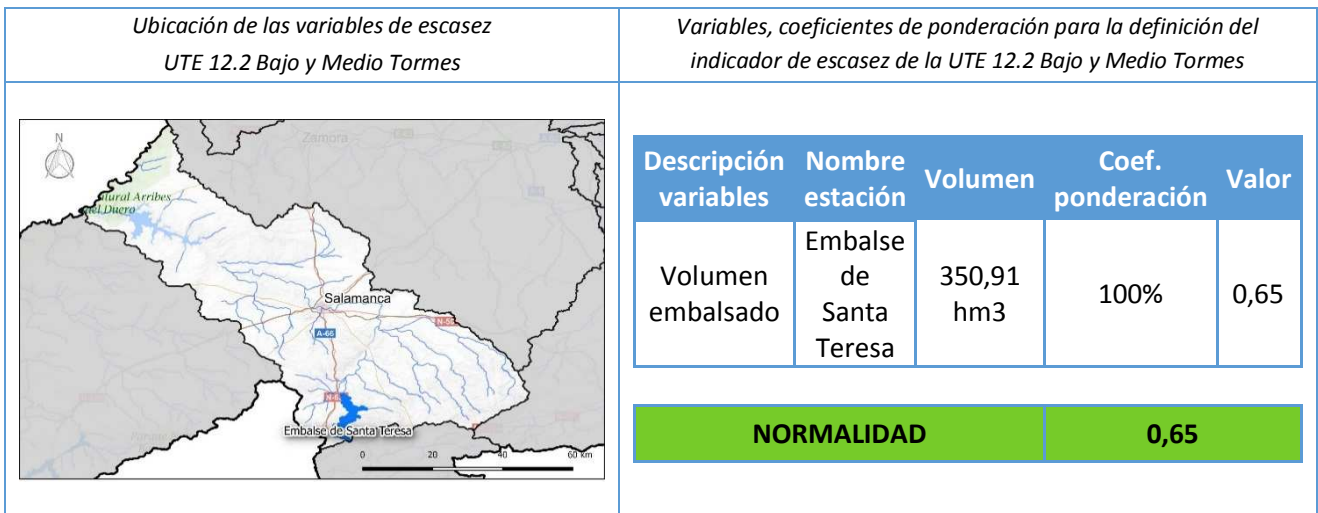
Ubicación de las variables de escasez UTE 12.2 Bajo y Medio Tormes

Variables, coeficientes de ponderación para la definición del indicador de escasez de la UTE 12.2 Bajo y Medio Tormes

N
Zamora
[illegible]tural Arribes del Duero
Salamanca
A-66
N-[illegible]
Embalse de Santa Teresa
0 20 40 60 km

| Descripción variables | Nombre estación | Volumen | Coef. ponderación | Valor |
|---|---|---|---|---|
| Volumen embalsado | Embalse de Santa Teresa | 350,91 hm3 | 100% | 0,65 |

| NORMALIDAD | 0,65 |
|---|---|